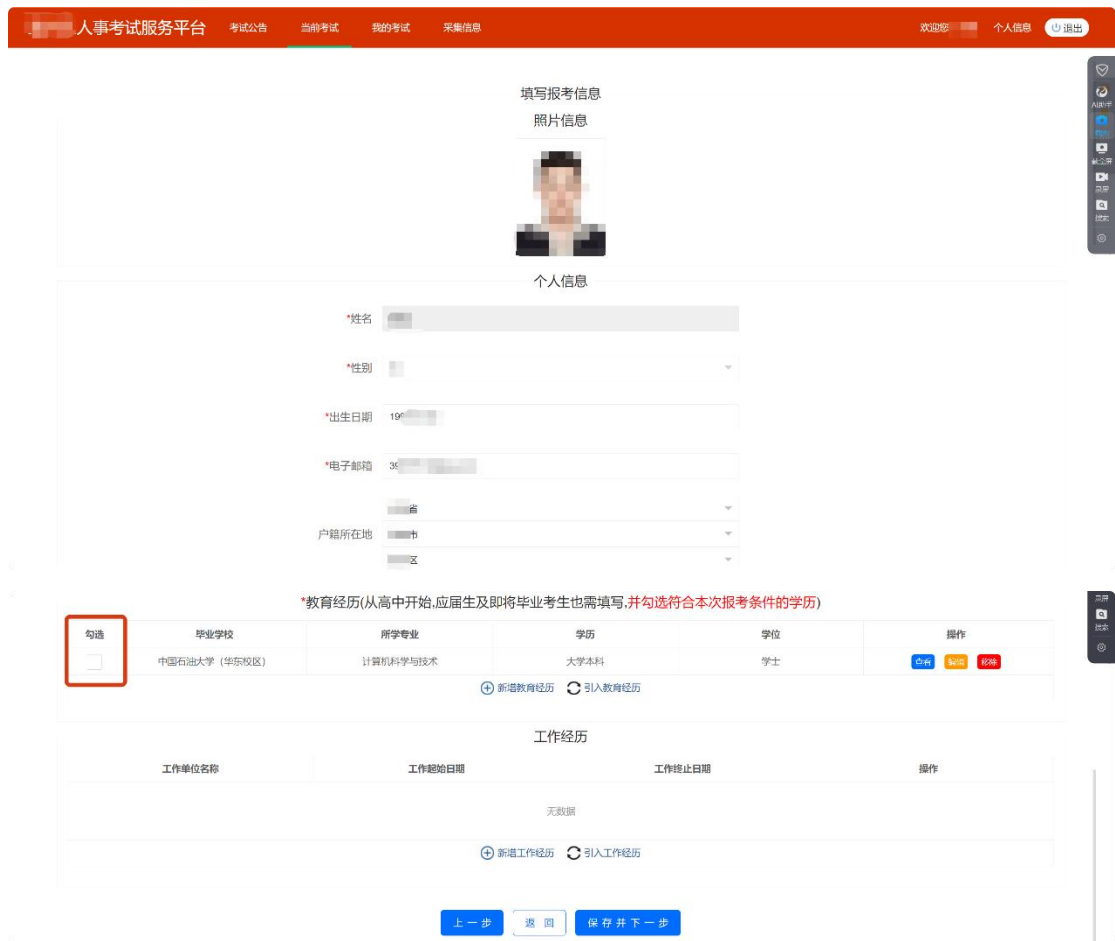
人事考试服务平台 考试公告 当前考试 我的考试 采集信息 欢迎您 个人信息 退出

填写报考信息

照片信息

个人信息

*姓名

*性别

*出生日期 19

*电子邮箱 35

户籍所在地 省 市 区

*教育经历(从高中开始,应届生及即将毕业考生也需填写,并勾选符合本次报考条件的学历)

| 勾选 | 毕业学校 | 所学专业 | 学历 | 学位 | 操作 |
|---|---|---|---|---|---|
| | 中国石油大学（华东校区） | 计算机科学与技术 | 大学本科 | 学士 | 查看 编辑 移除 |

新增教育经历 引入教育经历

工作经历

| 工作单位名称 | 工作起始日期 | 工作终止日期 | 操作 |
|---|---|---|---|
| 无数据 | | | |

新增工作经历 引入工作经历

上一步 返回 保存并下一步